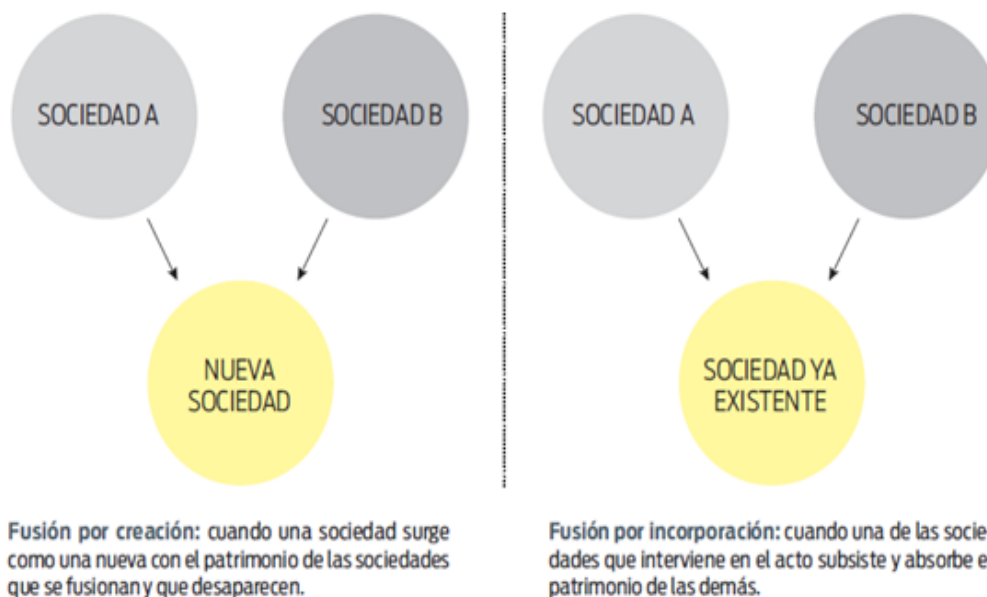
SOCIEDAD A

SOCIEDAD B

NUEVA SOCIEDAD

Fusión por creación: cuando una sociedad surge como una nueva con el patrimonio de las sociedades que se fusionan y que desaparecen.

SOCIEDAD A

SOCIEDAD B

SOCIEDAD YA EXISTENTE

Fusión por incorporación: cuando una de las socie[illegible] dades que interviene en el acto subsiste y absorbe e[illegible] patrimonio de las demás.